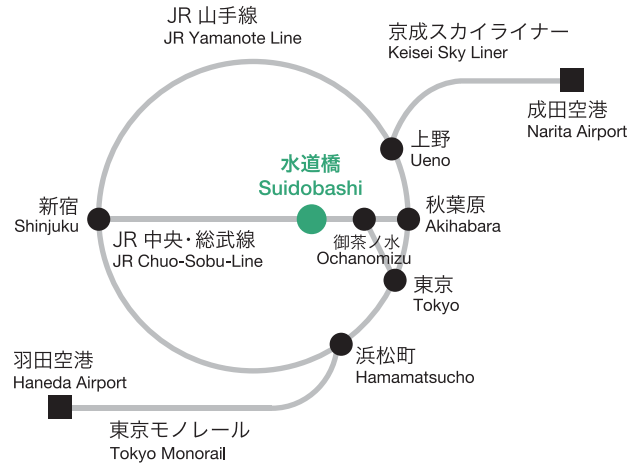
JR 山手線
JR Yamanote Line

京成スカイライナー
Keisei Sky Liner

成田空港
Narita Airport

上野
Ueno

水道橋
Suidobashi

新宿
Shinjuku

秋葉原
Akihabara

御茶ノ水
Ochanomizu

JR 中央・総武線
JR Chuo-Sobu-Line

東京
Tokyo

浜松町
Hamamatsucho

羽田空港
Haneda Airport

東京モノレール
Tokyo Monorail